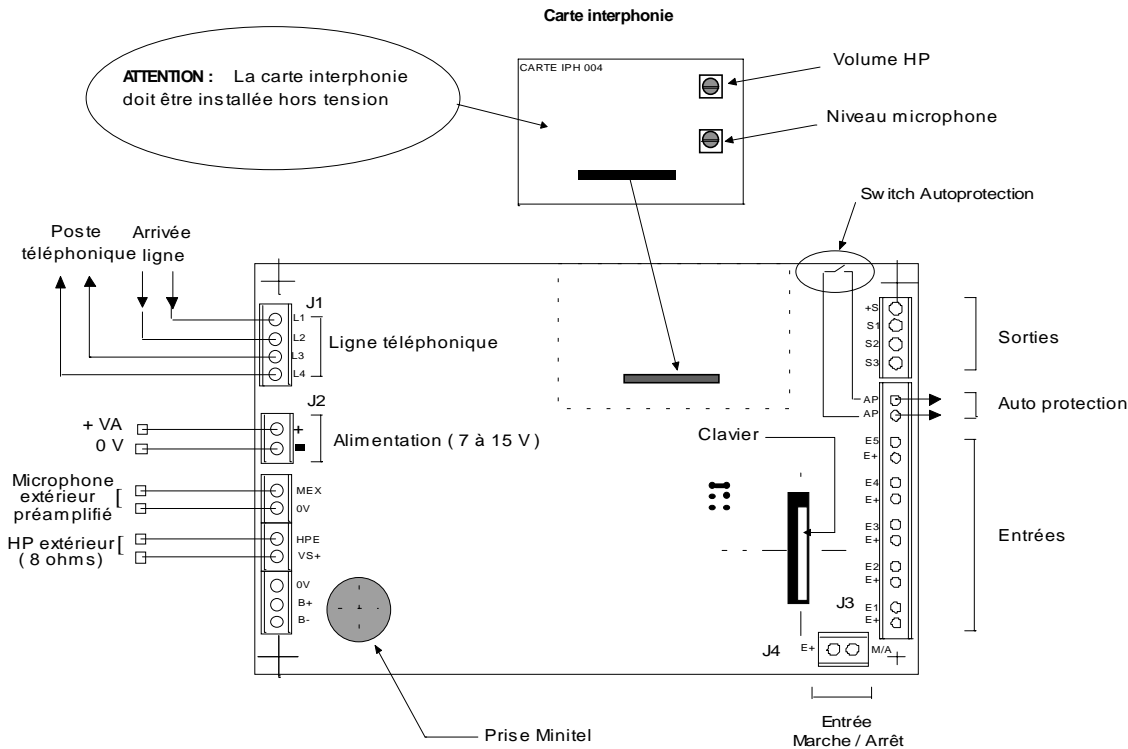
Carte interphonie

ATTENTION : La carte interphonie doit être installée hors tension

CARTE IPH 004

Volume HP

Niveau microphone

Switch Autoprotection

Poste téléphonique

Arrivée ligne

J1

L1
L2
L3
L4

Ligne téléphonique

+S
S1
S2
S3

Sorties

AP
AP

Auto protection

J2

+ VA
0 V

+
-

Alimentation ( 7 à 15 V )

Clavier

E5
E+
E4
E+
E3
E+
E2
E+
E1
E+

Entrées

Microphone extérieur préamplifié [

MEX
0V

HP extérieur [
( 8 ohms)

HPE
VS+

0V
B+
B-

J3

J4

E+

M/A

Prise Minitel

Entrée
Marche / Arrêt